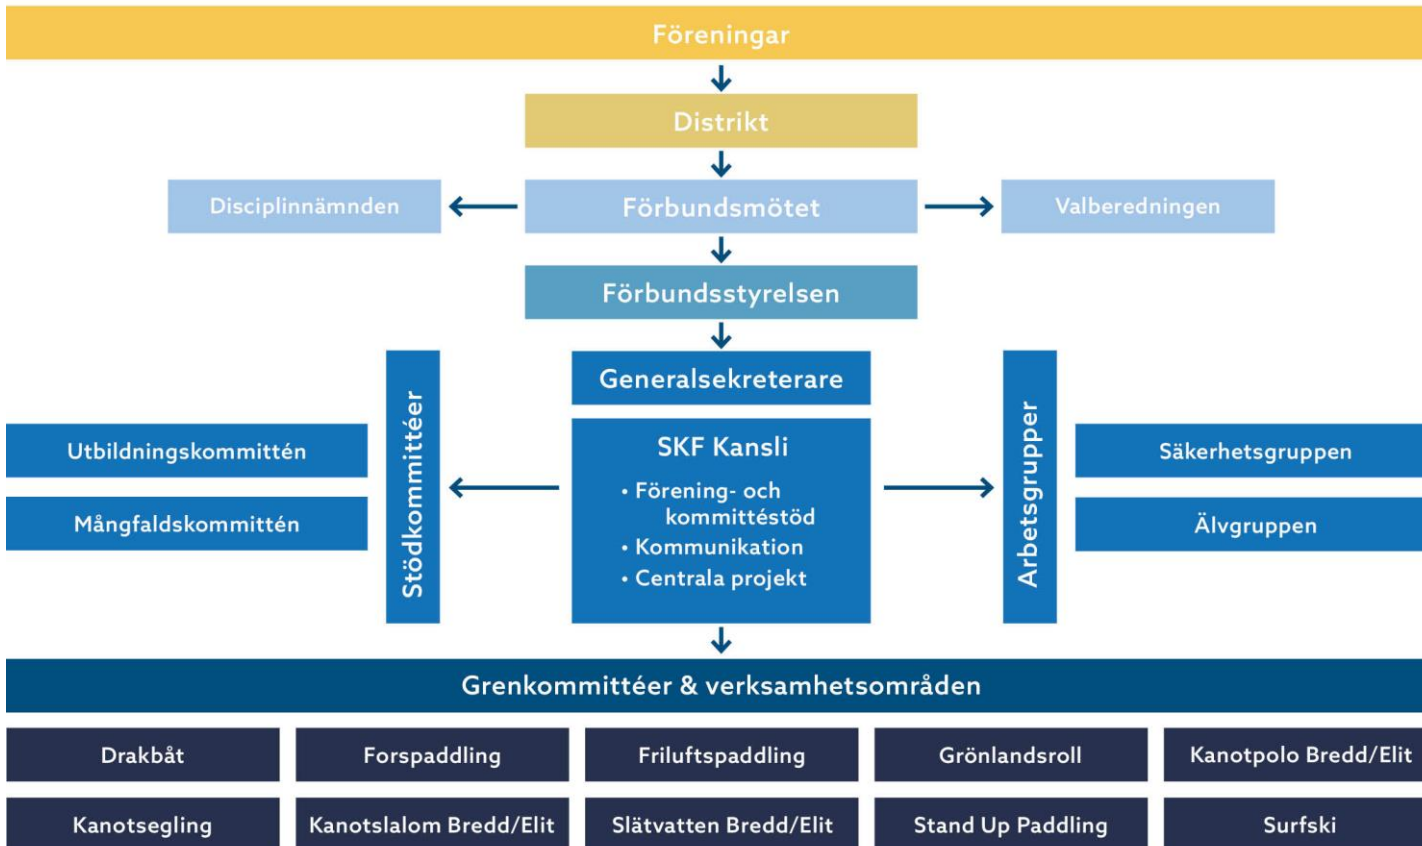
Föreningar

Distrikt

Disciplinnämnden

Förbundsmötet

Valberedningen

Förbundsstyrelsen

Stödkommittéer

Utbildningskommittén

Mångfaldskommittén

Generalsekreterare

SKF Kansli

• Förening- och kommittéstöd
• Kommunikation
• Centrala projekt

Arbetsgrupper

Säkerhetsgruppen

Älvgruppen

Grenkommittéer & verksamhetsområden

| Drakbåt | Forspaddling | Friluftspaddling | Grönlandsroll | Kanotpolo Bredd/Elit |
|---|---|---|---|---|
| Kanotsegling | Kanotslalom Bredd/Elit | Slätvatten Bredd/Elit | Stand Up Paddling | Surfski |